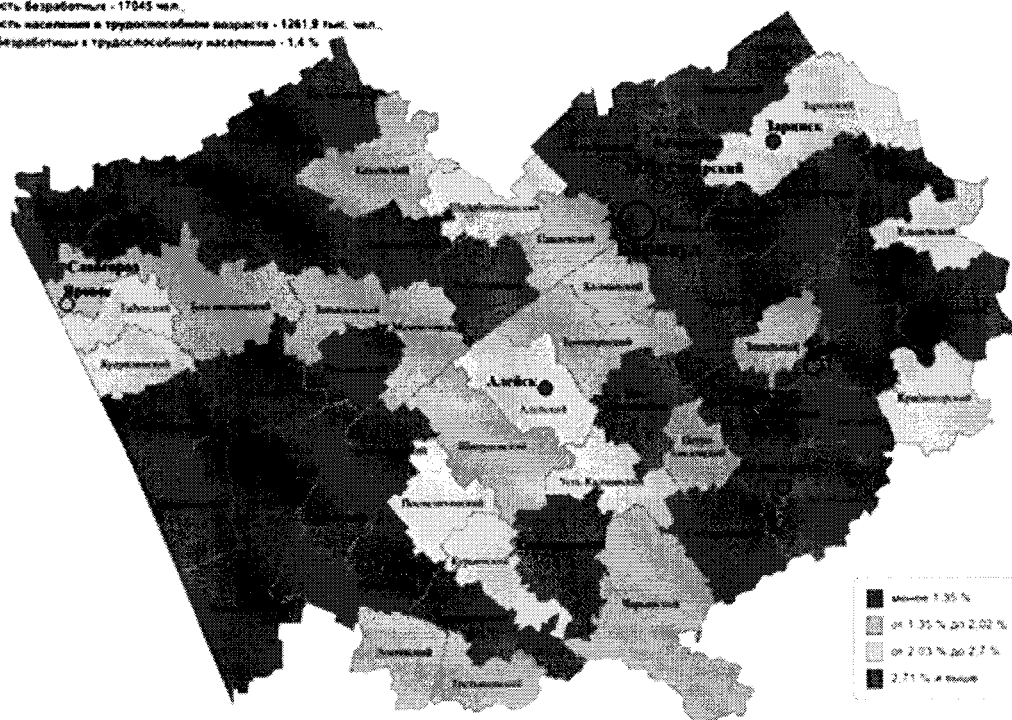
сть безработных - 17045 чел.,
сть населения в трудоспособном возрасте - 1261,9 тыс. чел.,
безработицы к трудоспособному населению - 1,4 %

Заринск
Заринский
Тогульский
Ельцовский
Славгород
Яровое
Алейск
Алейский
Тюменцевский
Панкрушихинский
Павловский
Калманский
Топчихинский
Шипуновский
Поспелихинский
Курьинский
Усть-Калманский
Петропавловский
Краснощековский
Угловский
Третьяковский
Змеиногорский
Хабарский
Кулундинский
Завьяловский
Мамонтовский
Ключевский
Чарышский
Троицкий
Красногорский

менее 1,35 %
от 1,35 % до 2,02 %
от 2,03 % до 2,7 %
2,71 % и выше